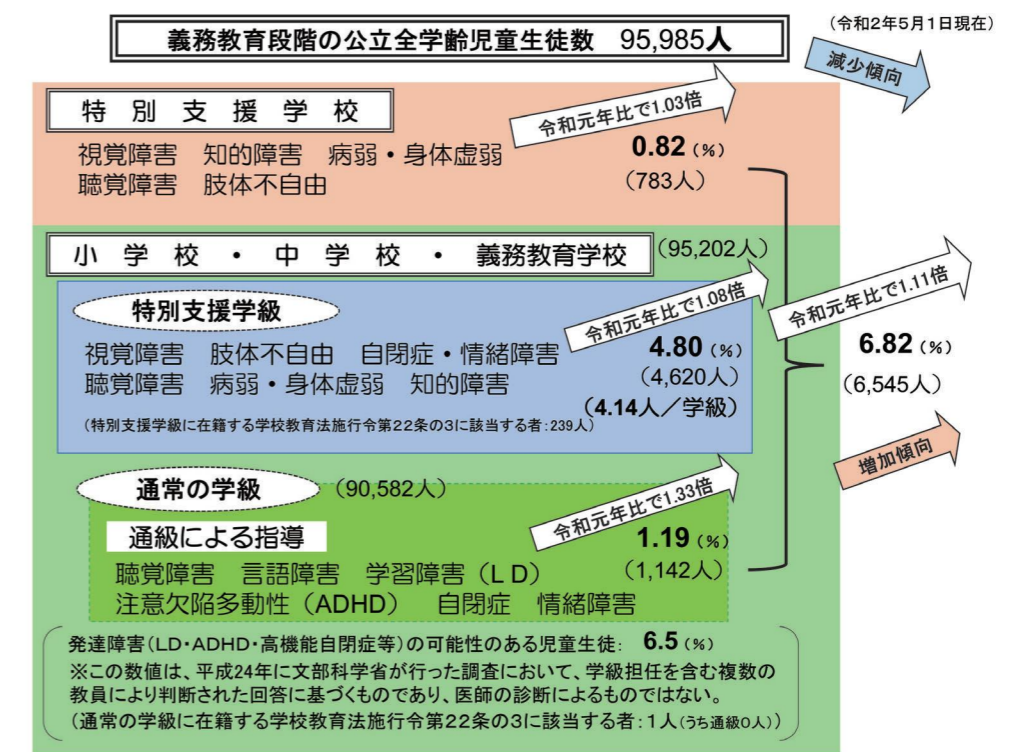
義務教育段階の公立全学齢児童生徒数　95,985人

（令和2年5月1日現在）

減少傾向

特別支援学校

視覚障害　知的障害　病弱・身体虚弱
聴覚障害　肢体不自由

令和元年比で1.03倍

0.82（%）
（783人）

小学校・中学校・義務教育学校　（95,202人）

特別支援学級

視覚障害　肢体不自由　自閉症・情緒障害
聴覚障害　病弱・身体虚弱　知的障害

令和元年比で1.08倍

4.80（%）
（4,620人）
（4.14人／学級）

（特別支援学級に在籍する学校教育法施行令第22条の3に該当する者：239人）

令和元年比で1.11倍

6.82（%）
（6,545人）

増加傾向

通常の学級　（90,582人）

通級による指導

聴覚障害　言語障害　学習障害（LD）
注意欠陥多動性（ADHD）　自閉症　情緒障害

令和元年比で1.33倍

1.19（%）
（1,142人）

発達障害（LD・ADHD・高機能自閉症等）の可能性のある児童生徒：　6.5（%）
※この数値は、平成24年に文部科学省が行った調査において、学級担任を含む複数の教員により判断された回答に基づくものであり、医師の診断によるものではない。
（通常の学級に在籍する学校教育法施行令第22条の3に該当する者：1人（うち通級0人））